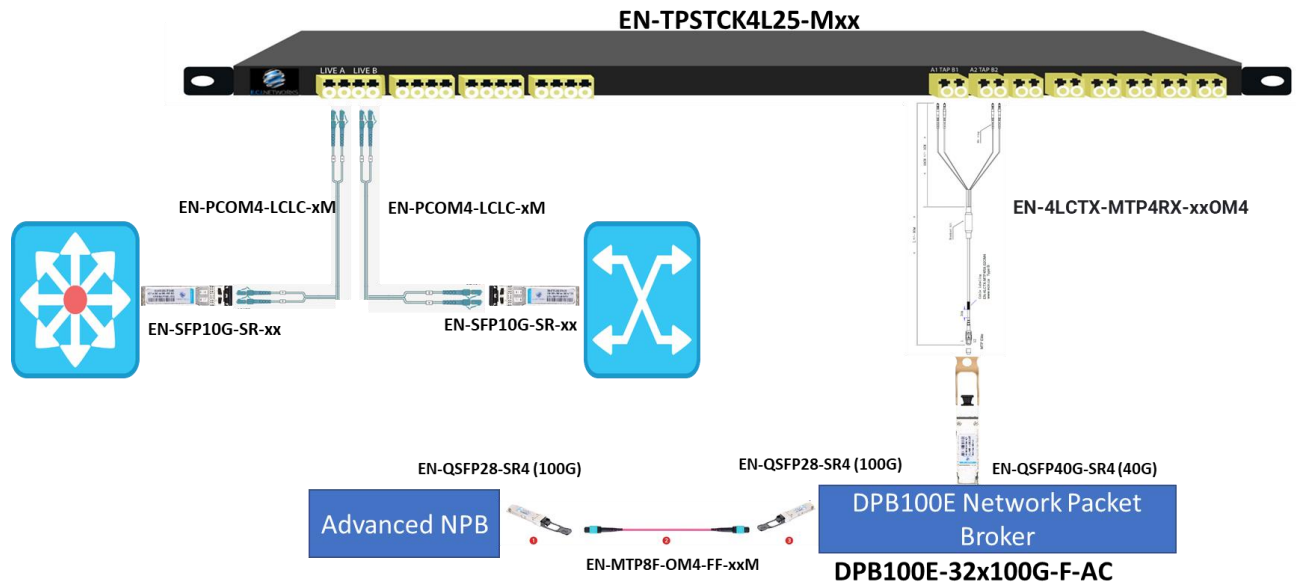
EN-TPSTCK4L25-Mxx

LIVE A LIVE B

A1 TAP B1 A2 TAP B2

EN-PCOM4-LCLC-xM

EN-PCOM4-LCLC-xM

EN-4LCTX-MTP4RX-xxOM4

EN-SFP10G-SR-xx

EN-SFP10G-SR-xx

EN-QSFP28-SR4 (100G)

EN-QSFP28-SR4 (100G)

EN-QSFP40G-SR4 (40G)

Advanced NPB

1

2

3

DPB100E Network Packet Broker

EN-MTP8F-OM4-FF-xxM

DPB100E-32x100G-F-AC